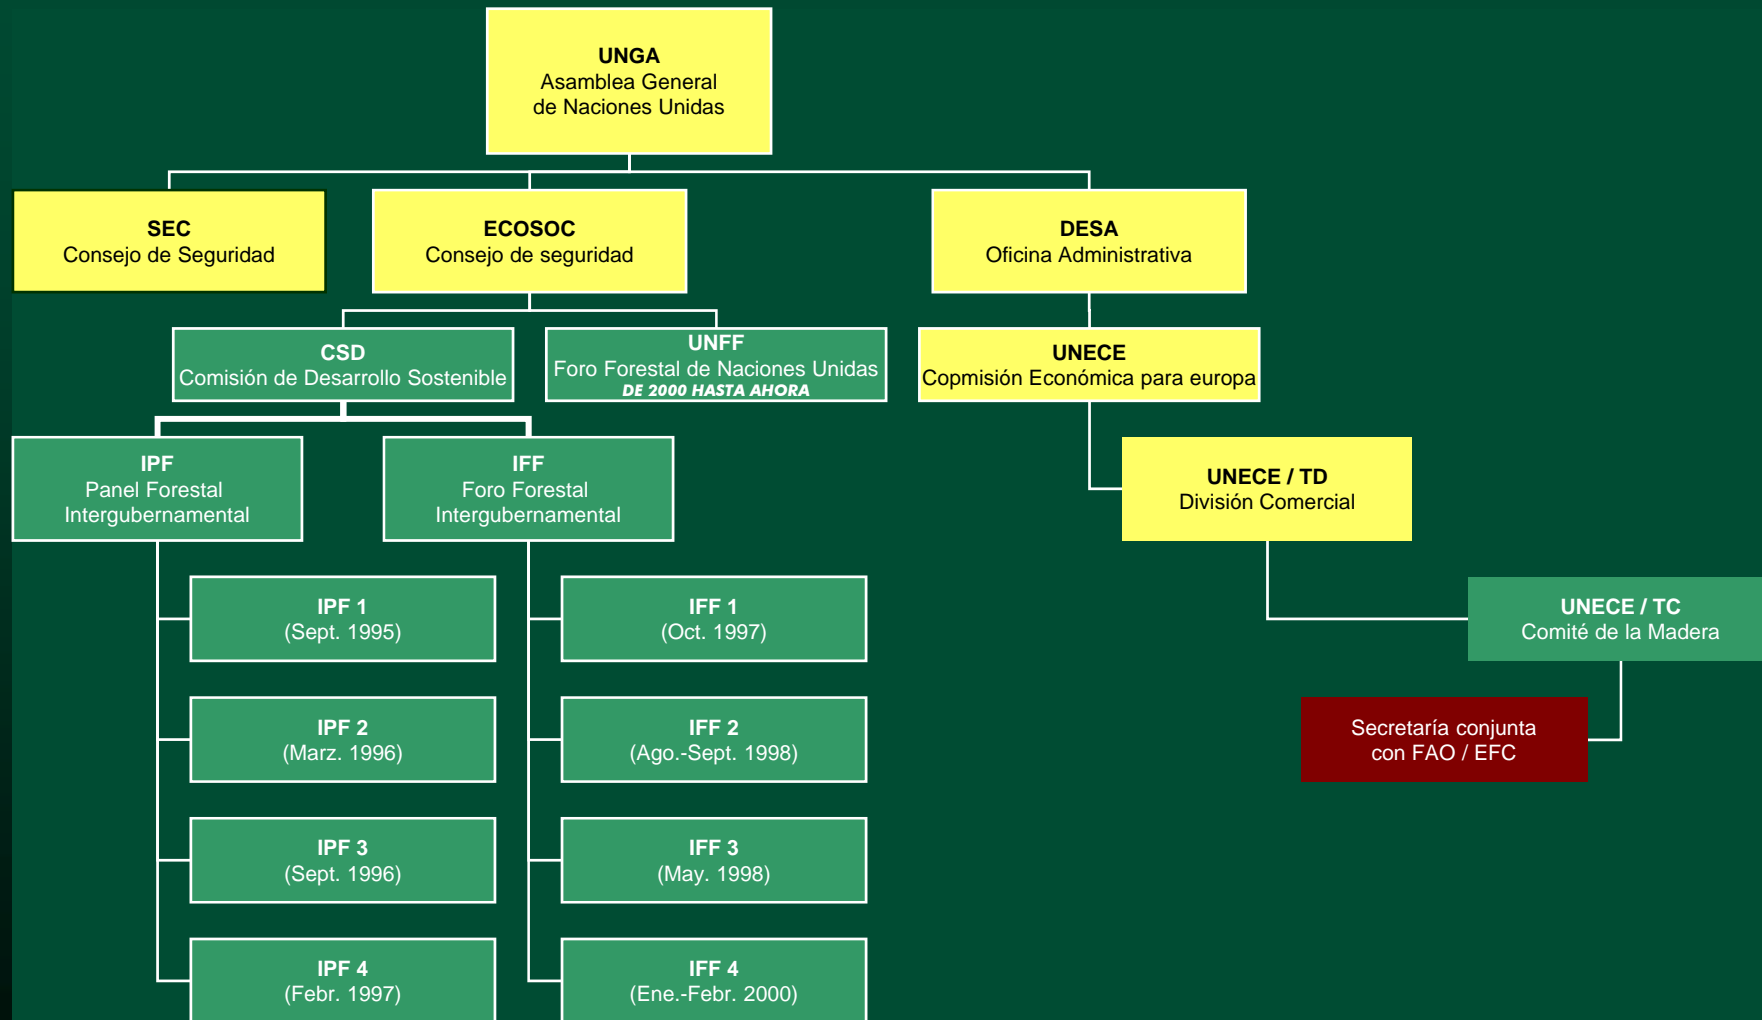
UNGA
Asamblea General
de Naciones Unidas

SEC
Consejo de Seguridad

ECOSOC
Consejo de seguridad

DESA
Oficina Administrativa

CSD
Comisión de Desarrollo Sostenible

UNFF
Foro Forestal de Naciones Unidas
DE 2000 HASTA AHORA

UNECE
Copmisión Económica para europa

IPF
Panel Forestal
Intergubernamental

IFF
Foro Forestal
Intergubernamental

UNECE / TD
División Comercial

IPF 1
(Sept. 1995)

IFF 1
(Oct. 1997)

UNECE / TC
Comité de la Madera

IPF 2
(Marz. 1996)

IFF 2
(Ago.-Sept. 1998)

Secretaría conjunta
con FAO / EFC

IPF 3
(Sept. 1996)

IFF 3
(May. 1998)

IPF 4
(Febr. 1997)

IFF 4
(Ene.-Febr. 2000)